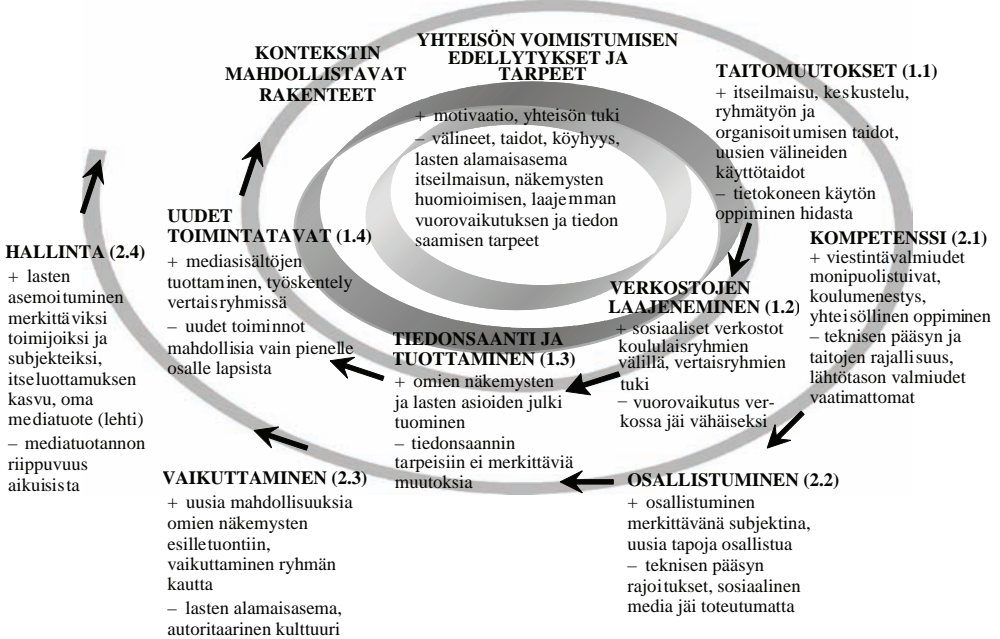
KONTEKSTIN MAHDOLLISTAVAT RAKENTEET

YHTEISÖN VOIMISTUMISEN EDELLYTYKSET JA TARPEET

+ motivaatio, yhteisön tuki
– välineet, taidot, köyhyys, lasten alamaisasema itseilmaisun, näkemysten huomioimisen, laajemman vuorovaikutuksen ja tiedon saamisen tarpeet

TAITOMUUTOKSET (1.1)
+ itseilmaisu, keskustelu, ryhmätyön ja organisoitumisen taidot, uusien välineiden käyttötaidot
– tietokoneen käytön oppiminen hidasta

UUDET TOIMINTATAVAT (1.4)
+ mediasisältöjen tuottaminen, työskentely vertaisryhmissä
– uudet toiminnot mahdollisia vain pienelle osalle lapsista

HALLINTA (2.4)
+ lasten asemoituminen merkittäviksi toimijoiksi ja subjekteiksi, itseluottamuksen kasvu, oma mediatuote (lehti)
– mediatuotannon riippuvuus aikuisista

KOMPETENSSI (2.1)
+ viestintävalmiudet monipuolistuivat, koulumenestys, yhteisöllinen oppiminen
– teknisen pääsyn ja taitojen rajallisuus, lähtötason valmiudet vaatimattomat

VERKOSTOJEN LAAJENEMINEN (1.2)
+ sosiaaliset verkostot koululaisryhmien välillä, vertaisryhmien tuki
– vuorovaikutus verkossa jäi vähäiseksi

TIEDONSAANTI JA TUOTTAMINEN (1.3)
+ omien näkemysten ja lasten asioiden julki tuominen
– tiedonsaannin tarpeisiin ei merkittäviä muutoksia

VAIKUTTAMINEN (2.3)
+ uusia mahdollisuuksia omien näkemysten esilletuontiin, vaikuttaminen ryhmän kautta
– lasten alamaisasema, autoritaarinen kulttuuri

OSALLISTUMINEN (2.2)
+ osallistuminen merkittävänä subjektina, uusia tapoja osallistua
– teknisen pääsyn rajoitukset, sosiaalinen media jäi toteutumatta